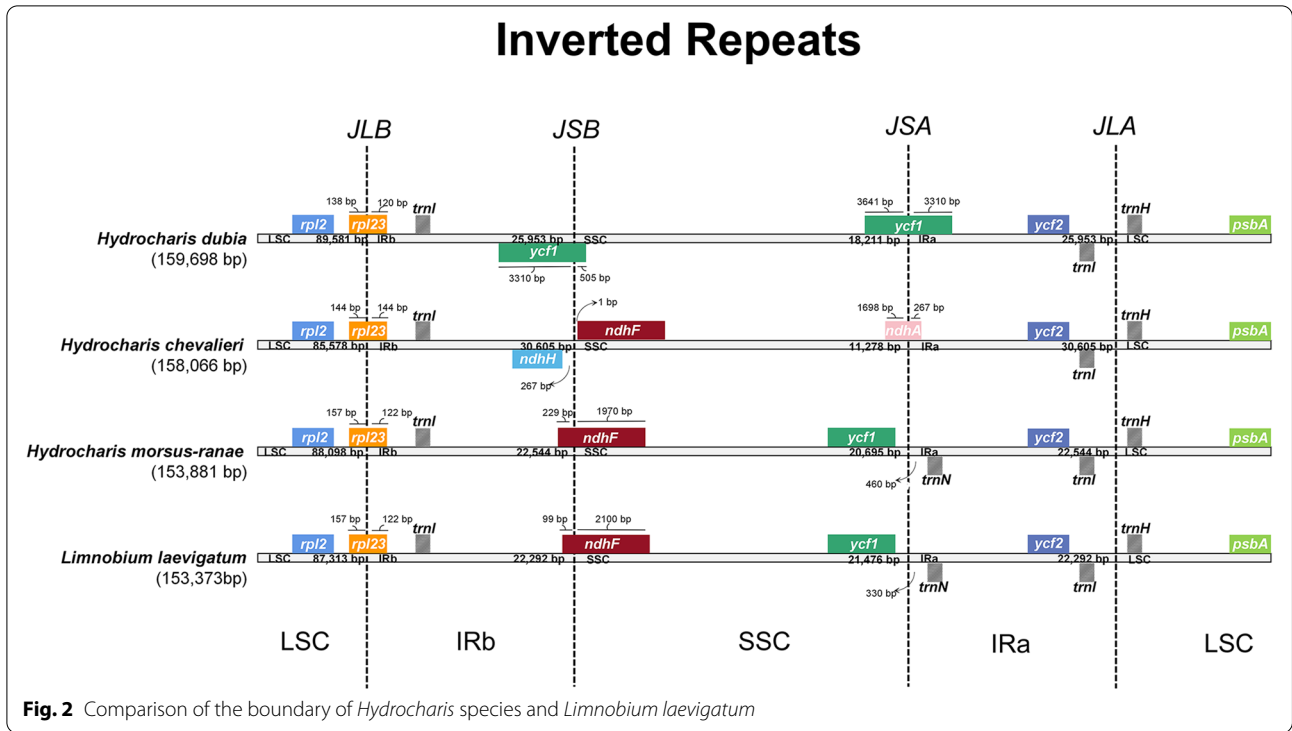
Inverted Repeats

JLB JSB JSA JLA

Hydrocharis dubia
(159,698 bp)

138 bp 120 bp
rpl2 rpl23 trnI
LSC 89,581 bp IRb
25,953 bp SSC
ycf1
3310 bp 505 bp
3641 bp 3310 bp
ycf1
18,211 bp IRa
ycf2
trnH
25,953 bp LSC
trnI
psbA

Hydrocharis chevalieri
(158,066 bp)

144 bp 144 bp
rpl2 rpl23 trnI
LSC 85,578 bp IRb
1 bp
ndhF
30,605 bp SSC
ndhH
267 bp
1698 bp 267 bp
ndhA
11,278 bp IRa
ycf2
trnH
30,605 bp LSC
trnI
psbA

Hydrocharis morsus-ranae
(153,881 bp)

157 bp 122 bp
rpl2 rpl23 trnI
LSC 88,098 bp IRb
229 bp 1970 bp
ndhF
22,544 bp SSC
ycf1
20,695 bp IRa
460 bp trnN
ycf2
trnH
22,544 bp LSC
trnI
psbA

Limnobium laevigatum
(153,373bp)

157 bp 122 bp
rpl2 rpl23 trnI
LSC 87,313 bp IRb
99 bp 2100 bp
ndhF
22,292 bp SSC
ycf1
21,476 bp IRa
330 bp trnN
ycf2
trnH
22,292 bp LSC
trnI
psbA

LSC IRb SSC IRa LSC

Fig. 2 Comparison of the boundary of Hydrocharis species and Limnobium laevigatum